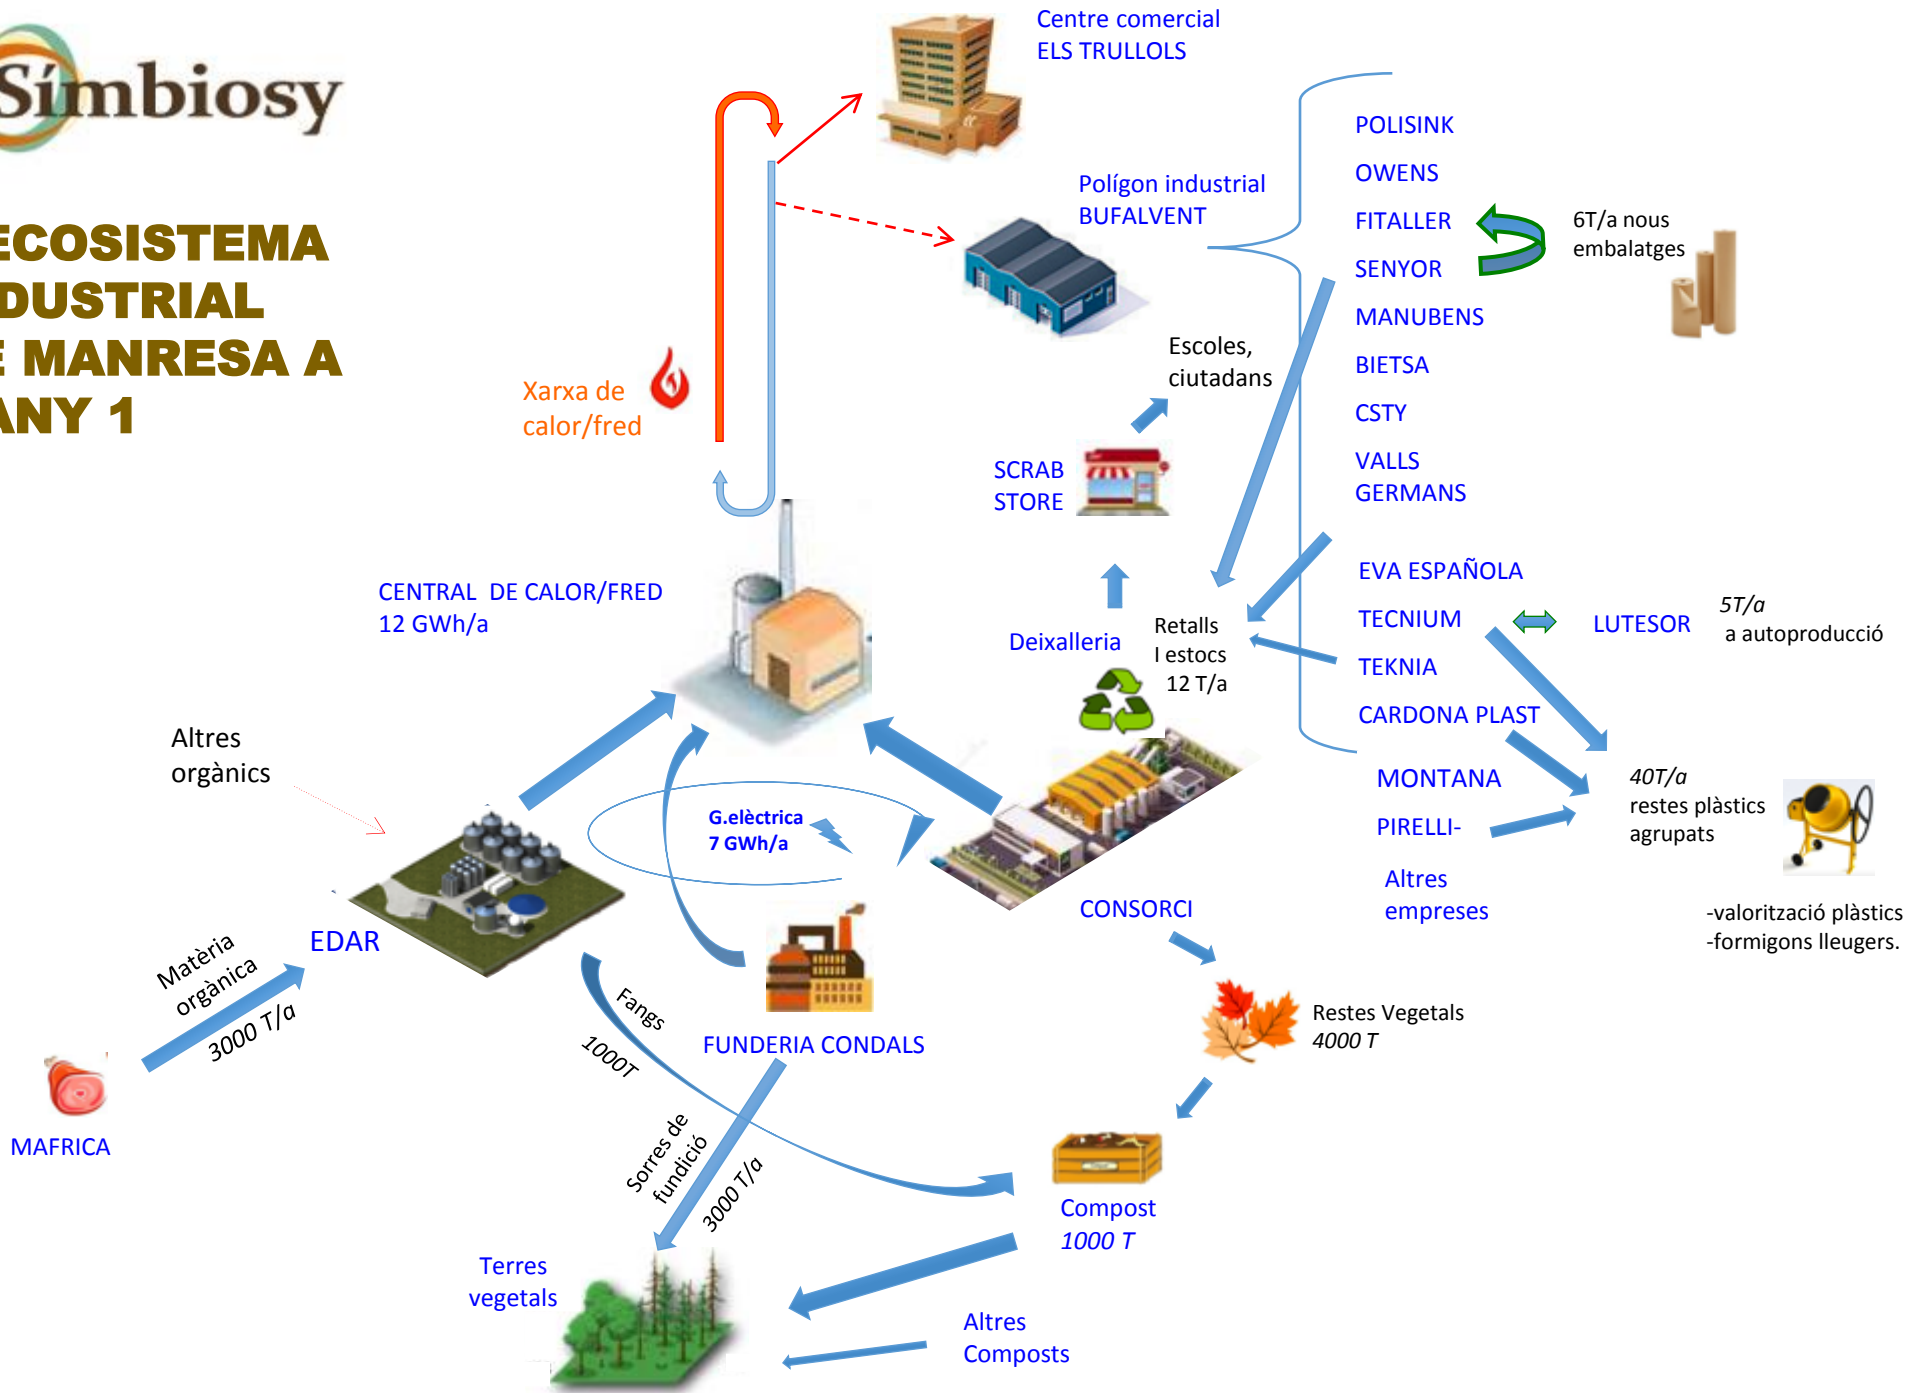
Símbiosy

ECOSISTEMA DUSTRIAL E MANRESA A ANY 1

Centre comercial ELS TRULLOLS

Polígon industrial BUFALVENT

POLISINK
OWENS
FITALLER
SENYOR
MANUBENS
BIETSA
CSTY
VALLS GERMANS

6T/a nous embalatges

Escoles, ciutadans

Xarxa de calor/fred

SCRAB STORE

EVA ESPAÑOLA
TECNIUM
TEKNIA
CARDONA PLAST

LUTESOR

5T/a
a autoproducció

CENTRAL DE CALOR/FRED
12 GWh/a

Deixalleria

Retalls I estocs 12 T/a

Altres orgànics

G.elèctrica 7 GWh/a

MONTANA
PIRELLI-
Altres empreses

40T/a restes plàstics agrupats

-valorització plàstics
-formigons lleugers.

CONSORCI

EDAR

Matèria orgànica
3000 T/a

Fangs
1000T

FUNDERIA CONDALS

Restes Vegetals 4000 T

MAFRICA

Sorres de fundició
3000 T/a

Compost 1000 T

Terres vegetals

Altres Composts